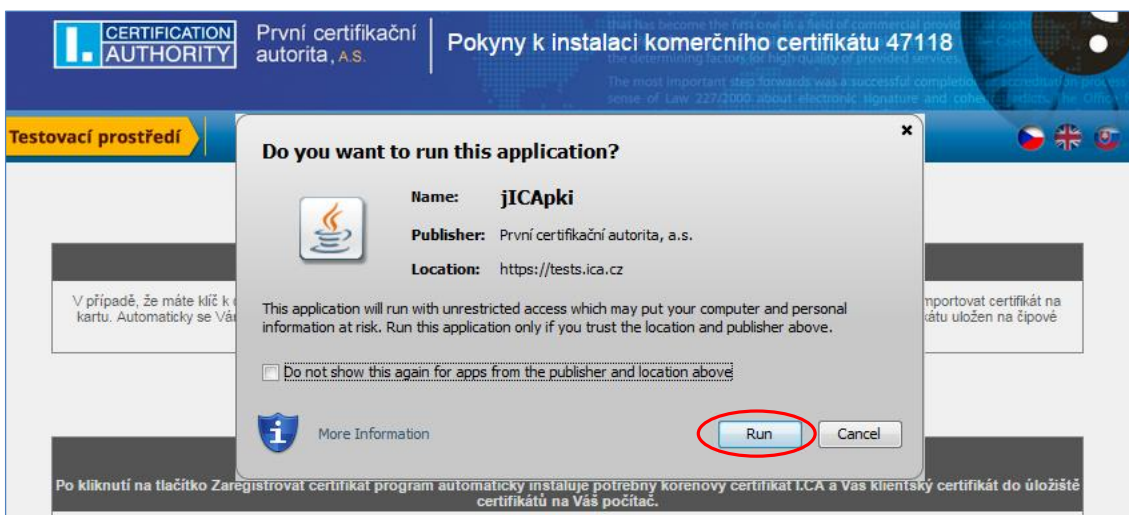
CERTIFICATION AUTHORITY

První certifikační autorita, A.S.

Pokyny k instalaci komerčního certifikátu 47118

that has become the first one in a field of commercial prov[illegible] the determining factors for high quality of provided services.

The most important step forwards was a successful completion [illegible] sense of Law 227/2000 about electronic signature and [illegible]

Testovací prostředí

V případě, že máte klíč k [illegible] kartu. Automaticky se Vá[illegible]

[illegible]mportovat certifikát na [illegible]kátu uložen na čipové

Do you want to run this application?

Name: jICApki

Publisher: První certifikační autorita, a.s.

Location: https://tests.ica.cz

This application will run with unrestricted access which may put your computer and personal information at risk. Run this application only if you trust the location and publisher above.

Do not show this again for apps from the publisher and location above

More Information

Run

Cancel

Po kliknutí na tlačítko Zaregistrovat certifikát program automaticky instaluje potřebný kořenový certifikát I.CA a Váš klientský certifikát do úložiště certifikátů na Váš počítač.